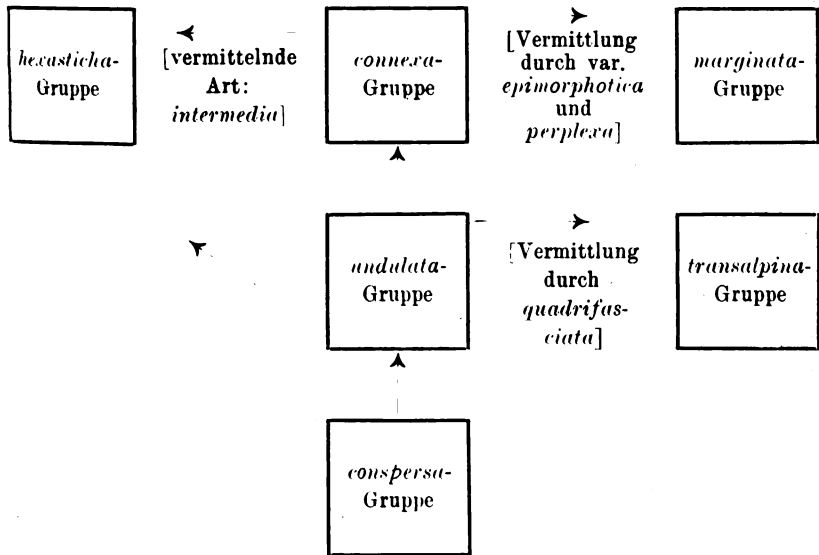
hexasticha-Gruppe

[vermittelnde Art: intermedia]

connexa-Gruppe

[Vermittlung durch var. epimorphotica und perplexa]

marginata-Gruppe

undulata-Gruppe

[Vermittlung durch quadrifasciata]

transalpina-Gruppe

conspersa-Gruppe